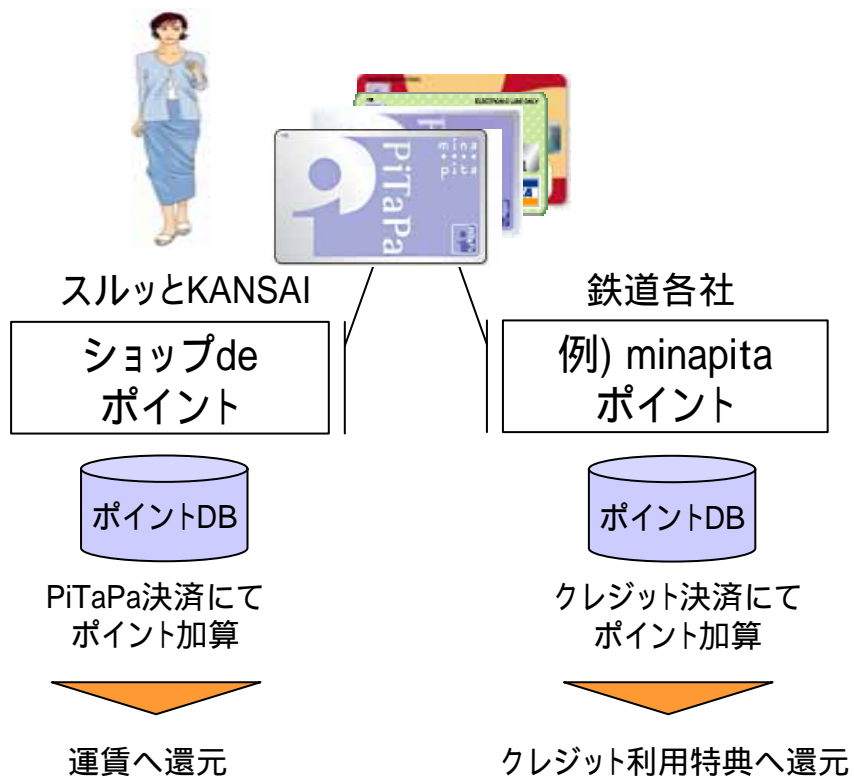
PiTaPa
mina
pita

スルッとKANSAI

ショップde
ポイント

ポイントDB

PiTaPa決済にて
ポイント加算

運賃へ還元

鉄道各社

例) minapita
ポイント

ポイントDB

クレジット決済にて
ポイント加算

クレジット利用特典へ還元